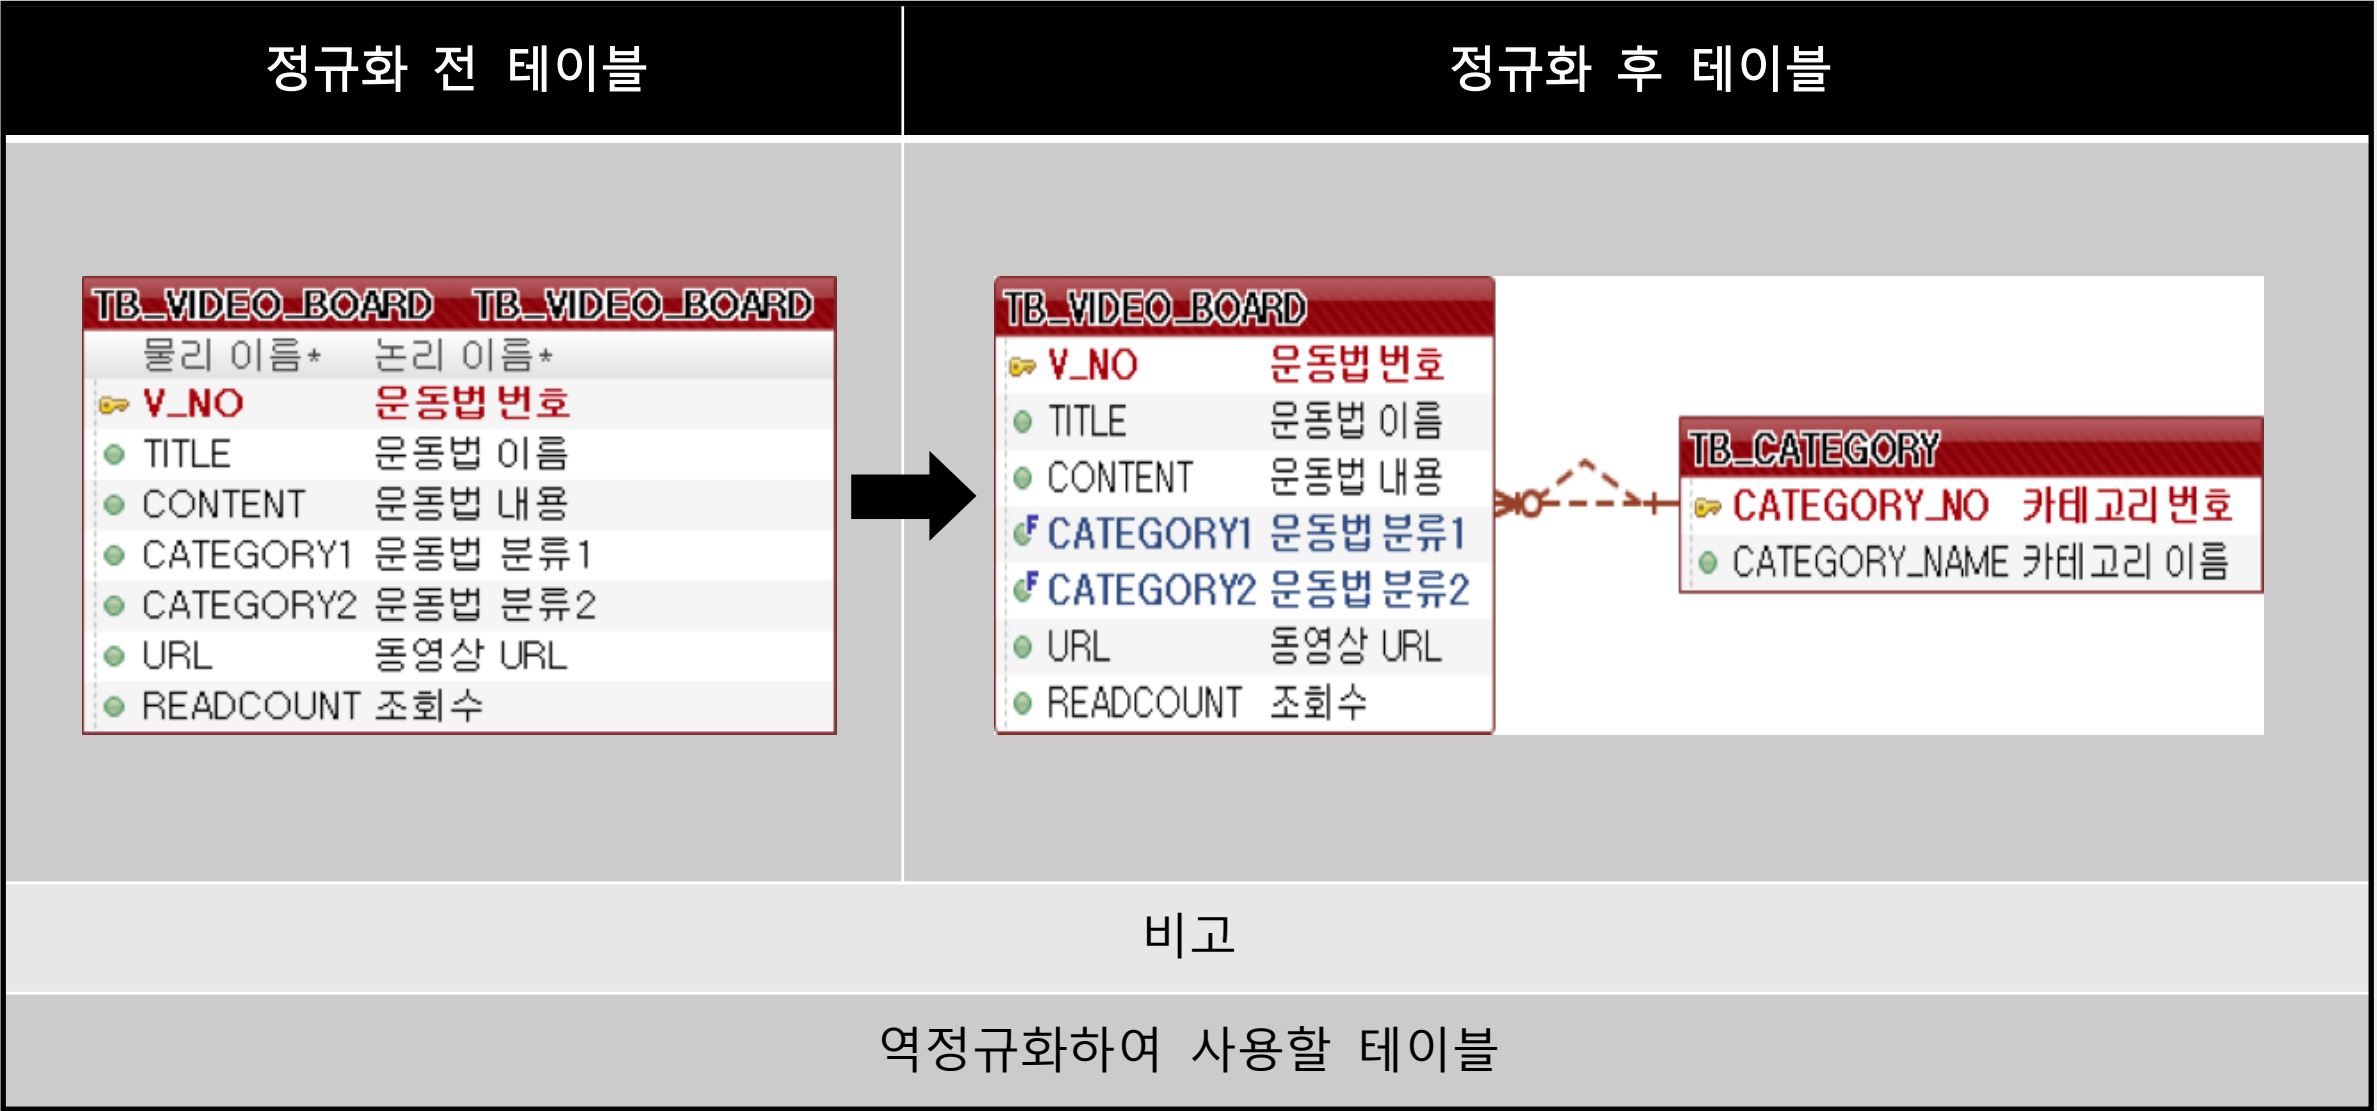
| 정규화 전 테이블 | 정규화 후 테이블 |
|---|---|
| TB_VIDEO_BOARD TB_VIDEO_BOARD<br>물리 이름* 논리 이름*<br>V_NO 운동법 번호<br>TITLE 운동법 이름<br>CONTENT 운동법 내용<br>CATEGORY1 운동법 분류1<br>CATEGORY2 운동법 분류2<br>URL 동영상 URL<br>READCOUNT 조회수 | TB_VIDEO_BOARD<br>V_NO 운동법 번호<br>TITLE 운동법 이름<br>CONTENT 운동법 내용<br>CATEGORY1 운동법 분류1<br>CATEGORY2 운동법 분류2<br>URL 동영상 URL<br>READCOUNT 조회수<br><br>TB_CATEGORY<br>CATEGORY_NO 카테고리 번호<br>CATEGORY_NAME 카테고리 이름 |

비고

역정규화하여 사용할 테이블